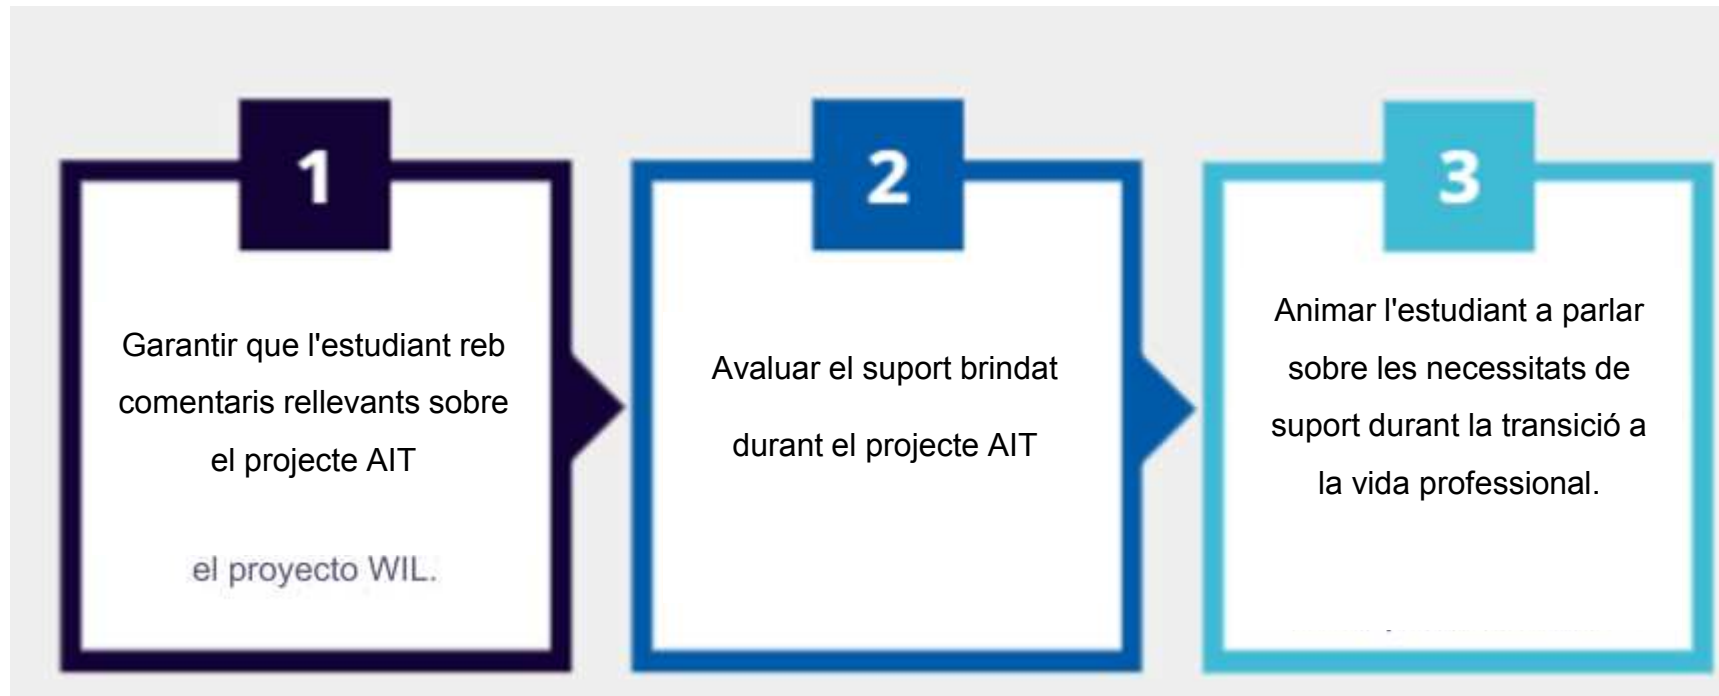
1

Garantir que l'estudiant reb comentaris rellevants sobre el projecte AIT

el proyecto WIL.

2

Avaluar el suport brindat durant el projecte AIT

3

Animar l'estudiant a parlar sobre les necessitats de suport durant la transició a la vida professional.